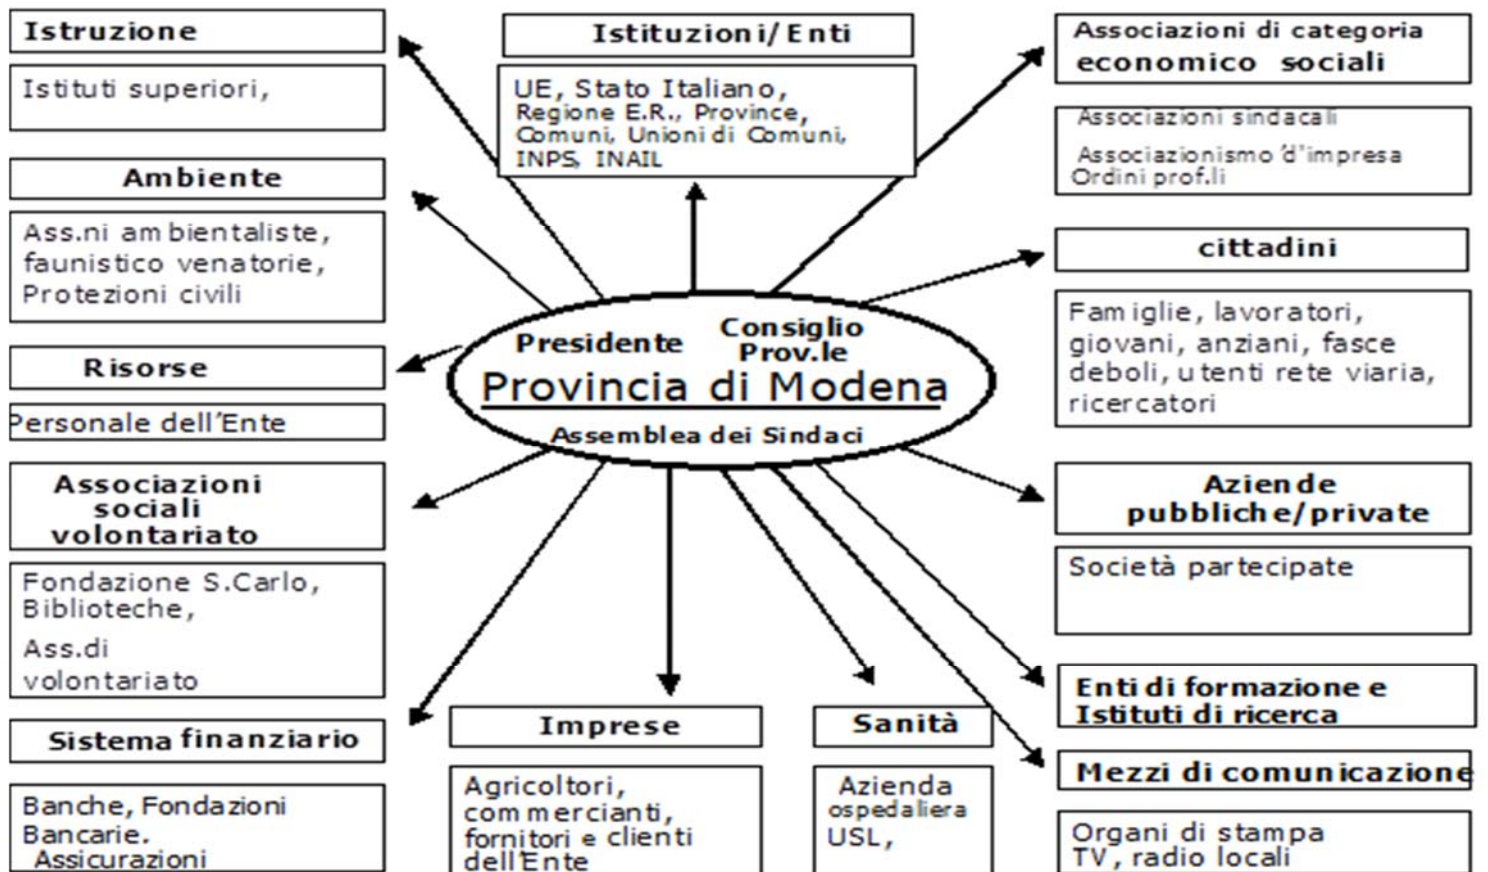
Istruzione

Istituti superiori,

Istituzioni/Enti

UE, Stato Italiano, Regione E.R., Province, Comuni, Unioni di Comuni, INPS, INAIL

Associazioni di categoria economico sociali

Associazioni sindacali

Associazionismo d'impresa
Ordini prof.li

Ambiente

Ass.ni ambientaliste, faunistico venatorie, Protezioni civili

cittadini

Famiglie, lavoratori, giovani, anziani, fasce deboli, utenti rete viaria, ricercatori

Risorse

Personale dell'Ente

Presidente

Consiglio Prov.le

Provincia di Modena

Assemblea dei Sindaci

Associazioni sociali volontariato

Fondazione S.Carlo, Biblioteche,
Ass.di volontariato

Aziende pubbliche/private

Società partecipate

Enti di formazione e Istituti di ricerca

Sistema finanziario

Banche, Fondazioni Bancarie. Assicurazioni

Imprese

Agricoltori, commercianti, fornitori e clienti dell'Ente

Sanità

Azienda ospedaliera USL,

Mezzi di comunicazione

Organi di stampa TV, radio locali